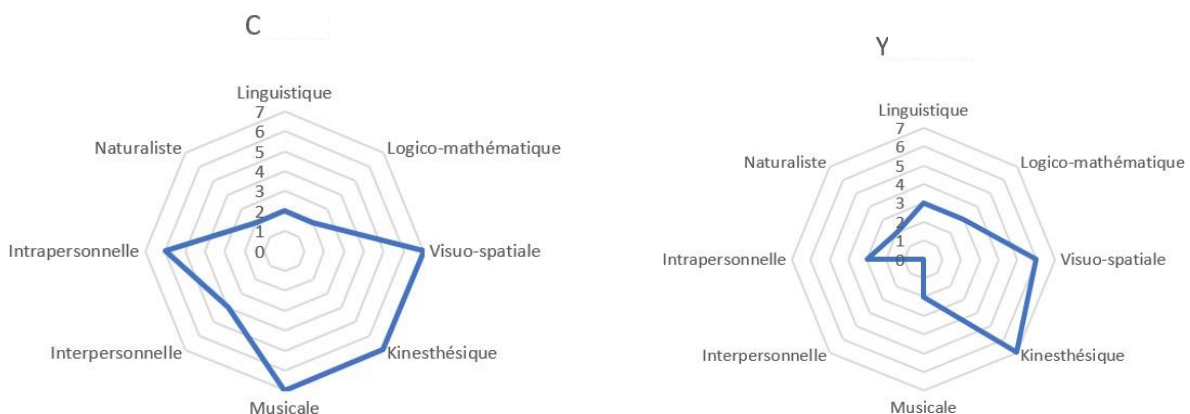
C

Linguistique
7
6
5
4
3
2
1
0
Logico-mathématique
Visuo-spatiale
Kinesthésique
Musicale
Interpersonnelle
Intrapersonnelle
Naturaliste

Y

Linguistique
7
6
5
4
3
2
1
0
Logico-mathématique
Visuo-spatiale
Kinesthésique
Musicale
Interpersonnelle
Intrapersonnelle
Naturaliste